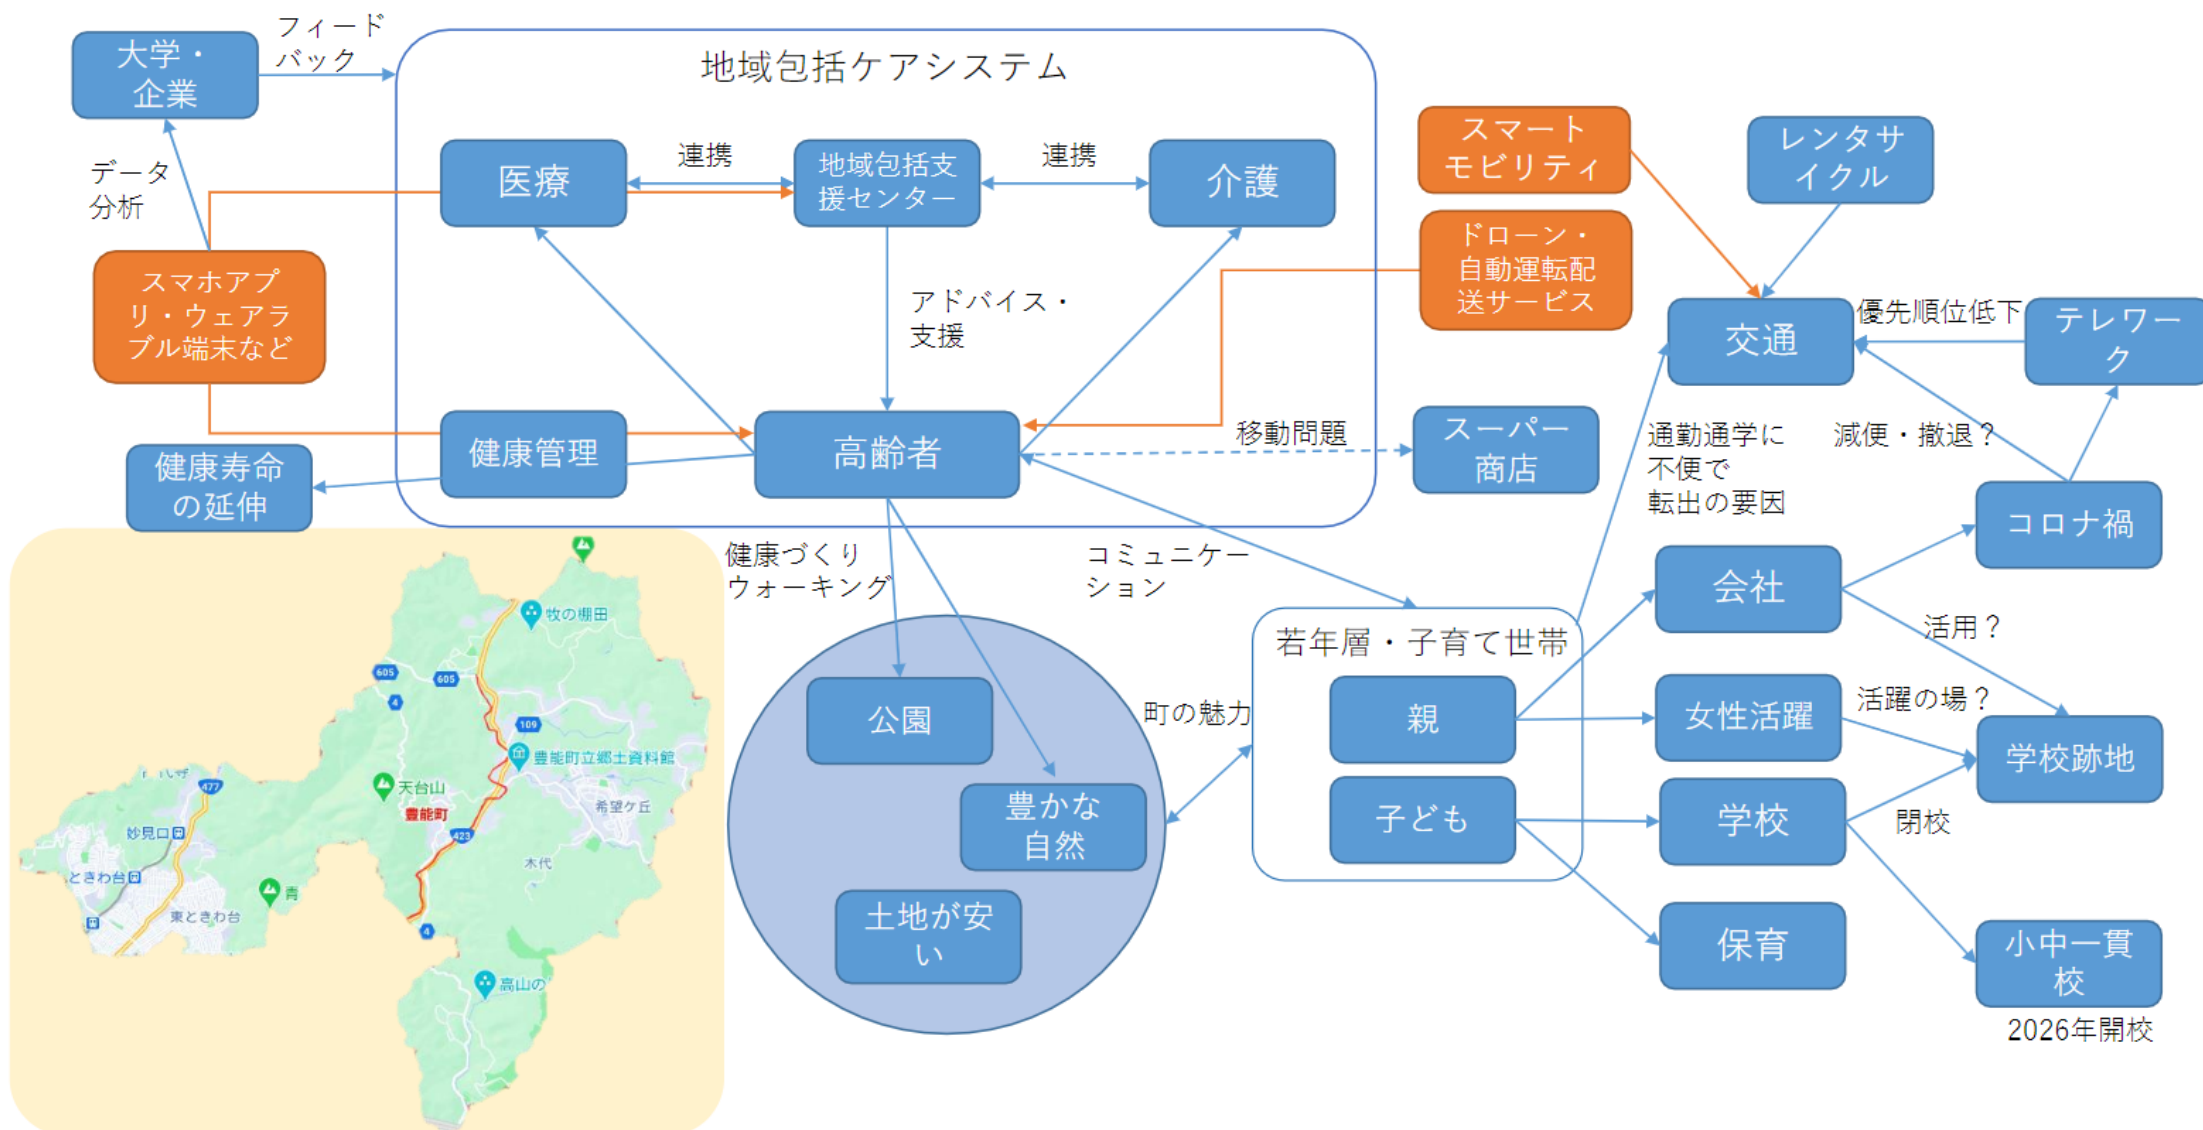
大学・企業

フィードバック

データ分析

地域包括ケアシステム

医療

連携

地域包括支援センター

連携

介護

スマートモビリティ

レンタサイクル

ドローン・自動運転配送サービス

スマホアプリ・ウェアラブル端末など

アドバイス・支援

交通

優先順位低下

テレワーク

健康管理

高齢者

移動問題

スーパー商店

健康寿命の延伸

通勤通学に不便で転出の要因

減便・撤退？

コロナ禍

健康づくりウォーキング

コミュニケーション

会社

若年層・子育て世帯

活用？

町の魅力

親

女性活躍

活躍の場？

学校跡地

公園

豊かな自然

子ども

学校

閉校

土地が安い

保育

小中一貫校

2026年開校

牧の棚田

605

605

109

豊能町立郷土資料館

天台山

豊能町

希望ケ丘

477

妙見口

ときわ台

423

木代

青

東ときわ台

高山の